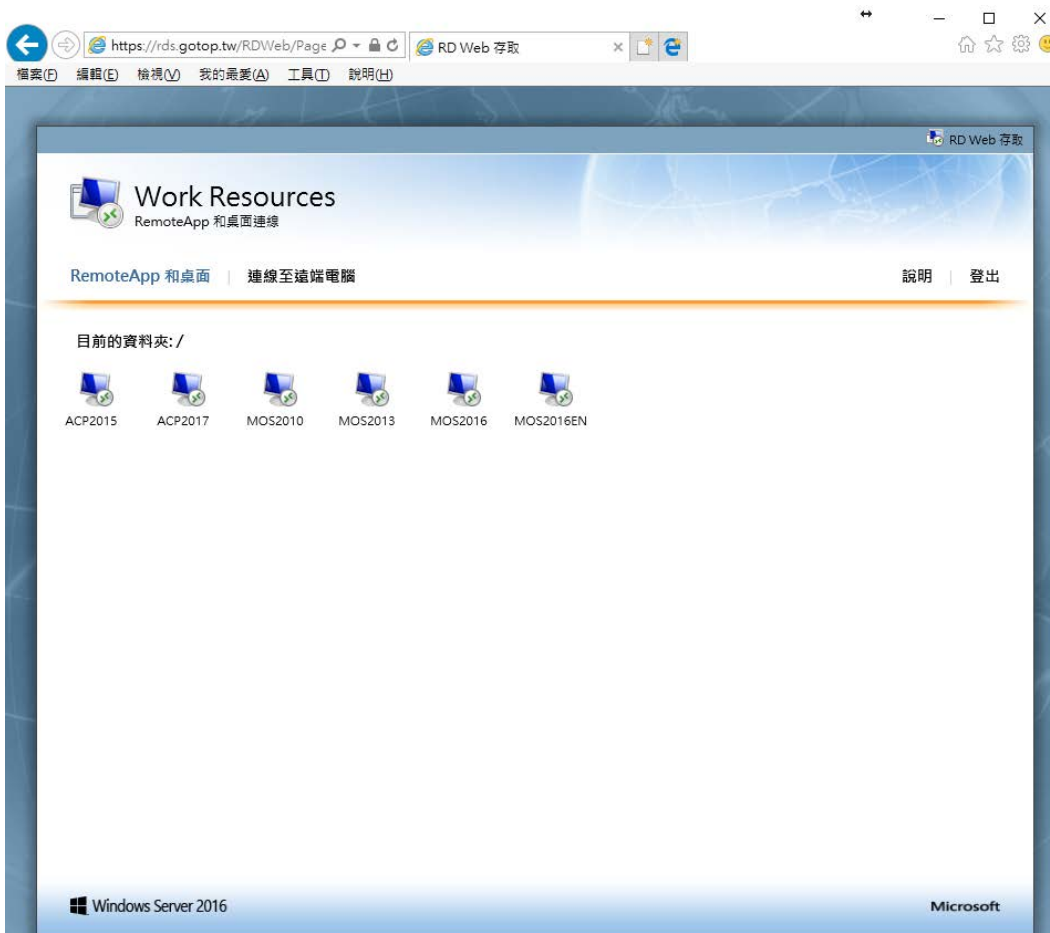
https://rds.gotop.tw/RDWeb/Page

RD Web 存取

檔案(F) 編輯(E) 檢視(V) 我的最愛(A) 工具(T) 說明(H)

RD Web 存取

Work Resources
RemoteApp 和桌面連線

RemoteApp 和桌面 | 連線至遠端電腦

說明 | 登出

目前的資料夾: /

ACP2015 ACP2017 MOS2010 MOS2013 MOS2016 MOS2016EN

Windows Server 2016

Microsoft